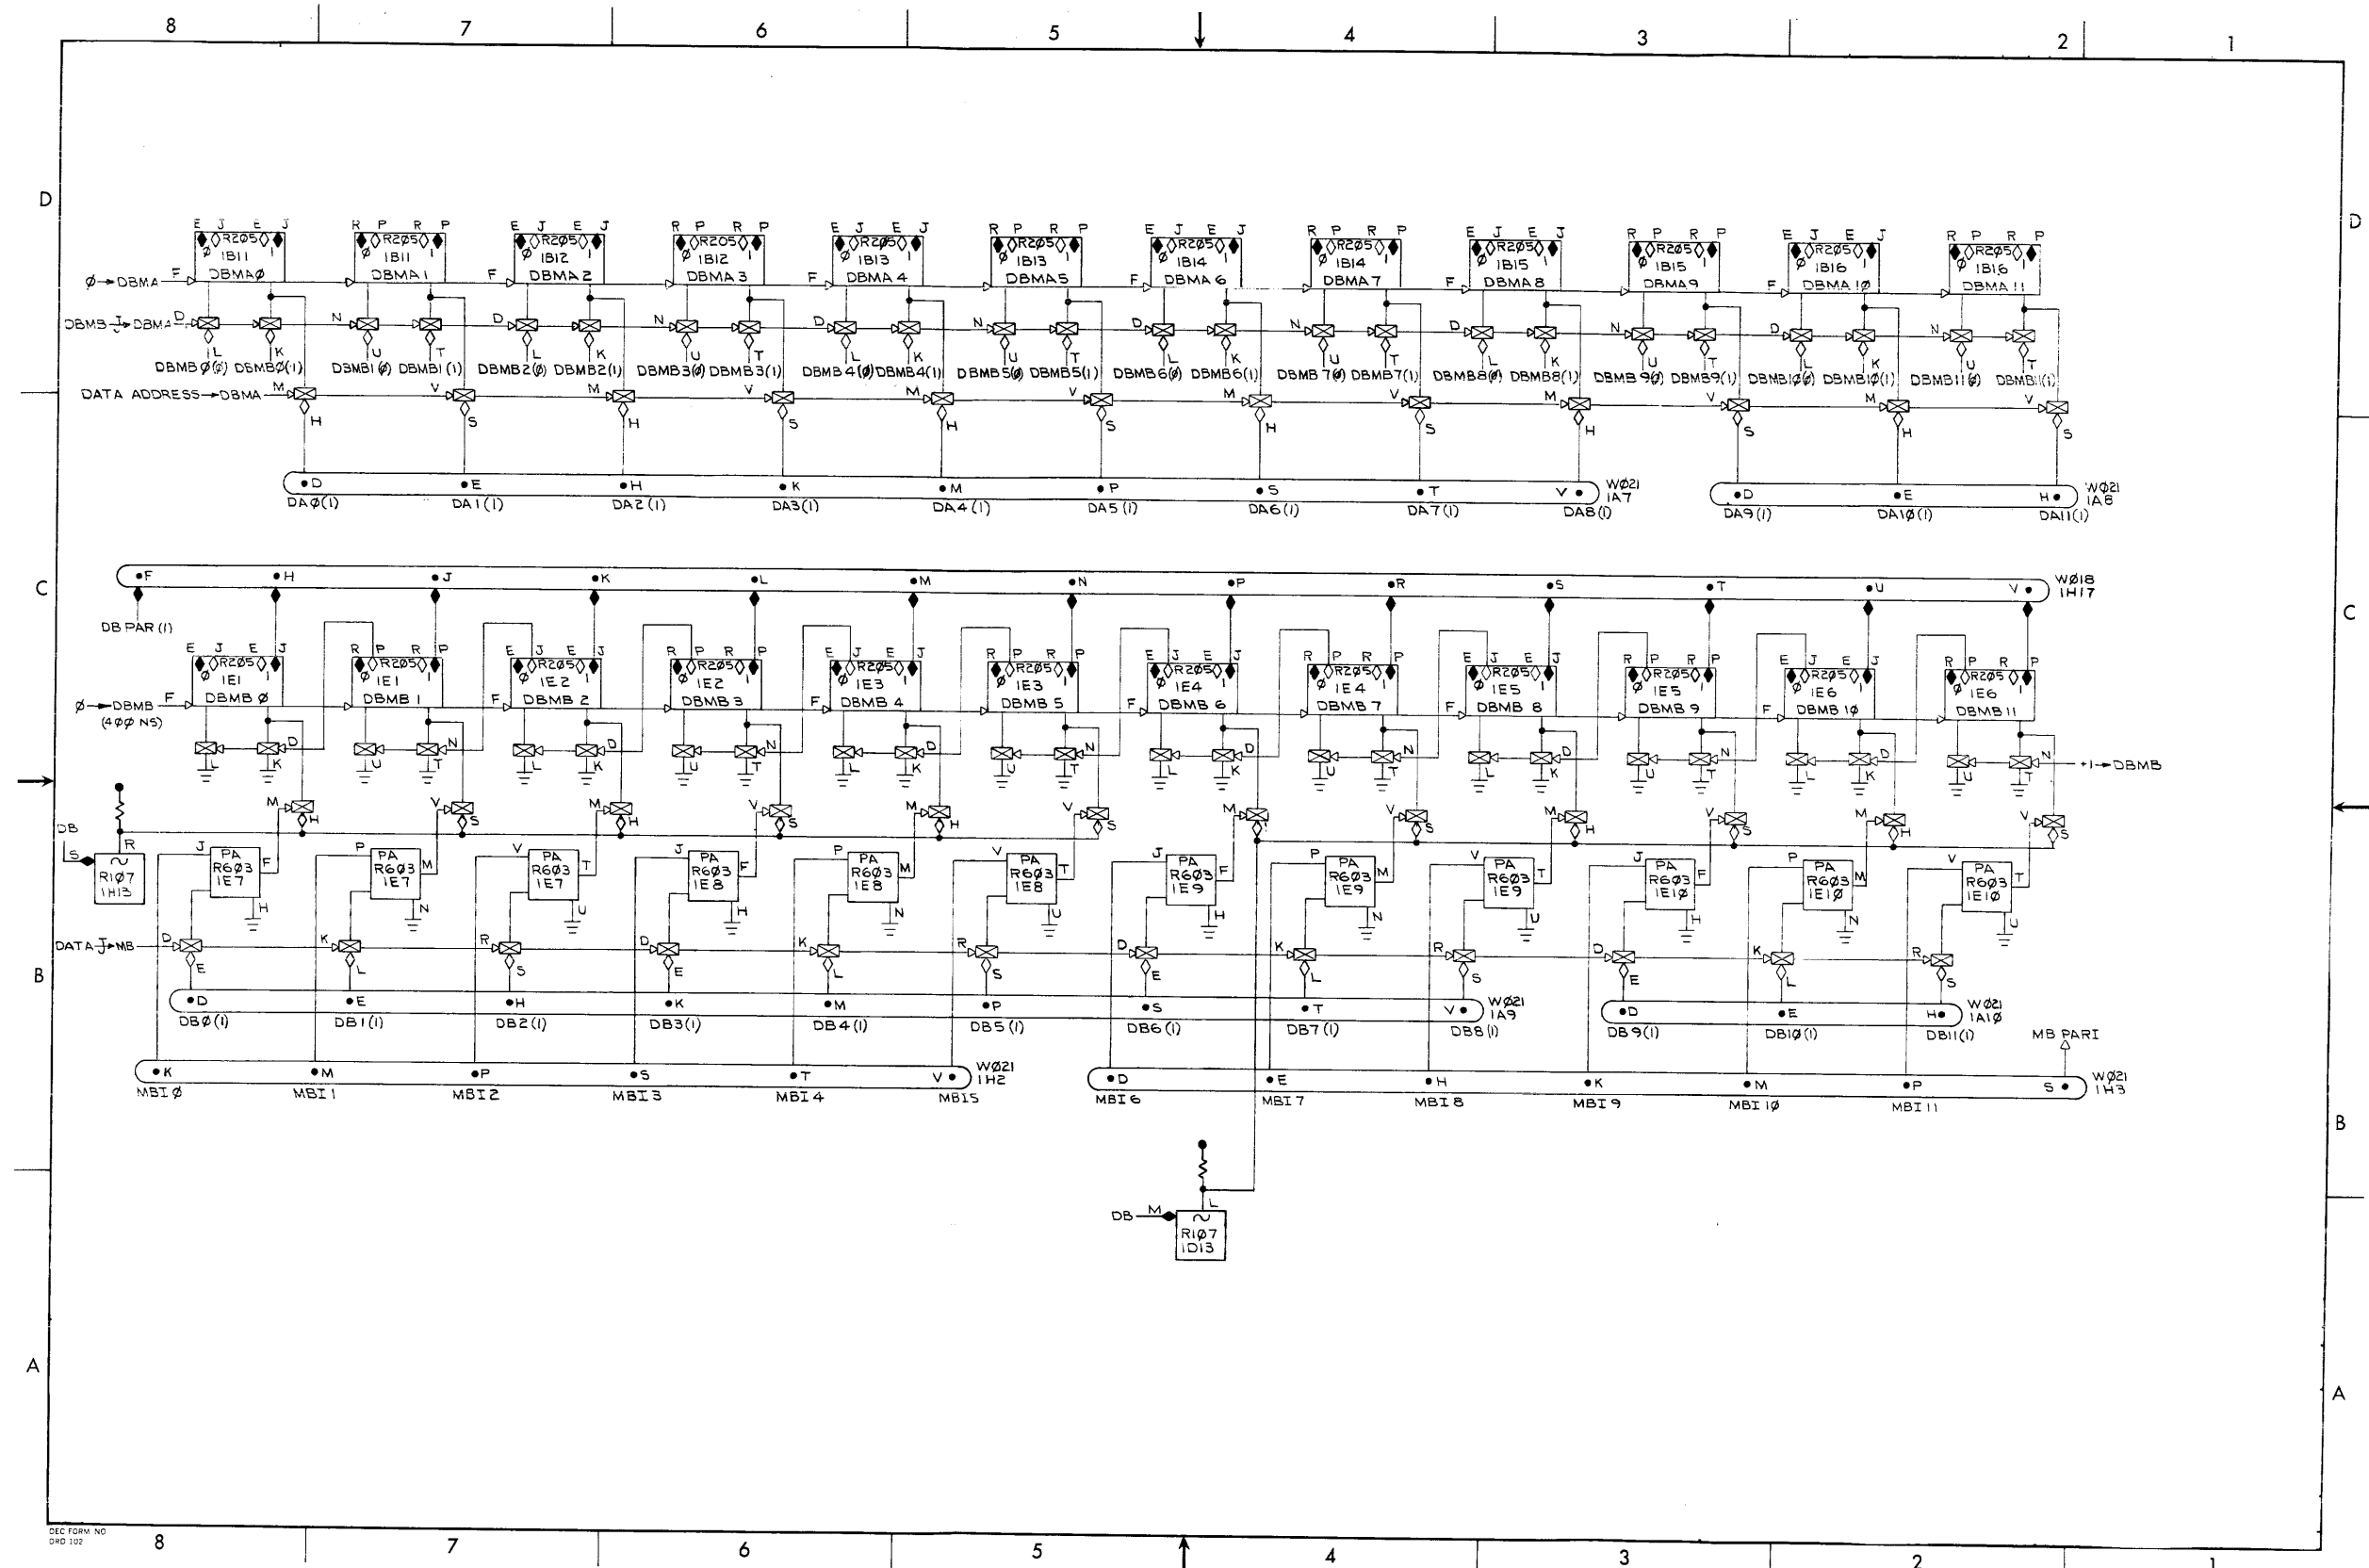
8 7 6 5 4 3 2 1

D

E J E J
R2Ø5
Ø 1B11 1
DBMAØ

R P R P
R2Ø5
1B11
DBMA 1

E J E J
R2Ø5
Ø 1B12 1
DBMA 2

R P R P
R2Ø5
Ø 1B12 1
DBMA 3

E J E J
R2Ø5
Ø 1B13 1
DBMA 4

R P R P
R2Ø5
Ø 1B13 1
DBMA5

E J E J
R2Ø5
Ø 1B14 1
DBMA 6

R P R P
R2Ø5
Ø 1B14 1
DBMA 7

E J E J
R2Ø5
Ø 1B15 1
DBMA 8

R P R P
R2Ø5
Ø 1B15 1
DBMA9

E J E J
R2Ø5
Ø 1B16 1
DBMA 1Ø

R P R P
R2Ø5
Ø 1B16 1
DBMA 11

Ø→DBMA F
DBMB J DBMA D
DBMBØ(Ø) DBMBØ(1) DBMB1(Ø) DBMB1(1) DBMB2(Ø) DBMB2(1) DBMB3(Ø) DBMB3(1) DBMB4(Ø) DBMB4(1) DBMB5(Ø) DBMB5(1) DBMB6(Ø) DBMB6(1) DBMB 7(Ø) DBMB7(1) DBMB8(Ø) DBMB8(1) DBMB 9(Ø) DBMB9(1) DBMB1Ø(Ø) DBMB1Ø(1) DBMB11(Ø) DBMB11(1)
DATA ADDRESS→DBMA M

D DAØ(1) E DA1(1) H DA2(1) K DA3(1) M DA4(1) P DA5(1) S DA6(1) T DA7(1) V DA8(1) WØ21 1A7
D DA9(1) E DA1Ø(1) H DA11(1) WØ21 1A8

C

F H J K L M N P R S T U V WØ18 1H17
DB PAR (1)

E J E J
R2Ø5
Ø 1E1 1
DBMB Ø

R P R P
R2Ø5
Ø 1E1 1
DBMB 1

E J E J
R2Ø5
Ø 1E2 1
DBMB 2

R P R P
R2Ø5
Ø 1E2 1
DBMB 3

E J E J
R2Ø5
Ø 1E3 1
DBMB 4

R P R P
R2Ø5
Ø 1E3 1
DBMB 5

E J E J
R2Ø5
Ø 1E4 1
DBMB 6

R P R P
R2Ø5
Ø 1E4 1
DBMB 7

E J E J
R2Ø5
Ø 1E5 1
DBMB 8

R P R P
R2Ø5
Ø 1E5 1
DBMB 9

E J E J
R2Ø5
Ø 1E6 1
DBMB 1Ø

R P R P
R2Ø5
Ø 1E6 1
DBMB 11

Ø→DBMB (4ØØ NS) F
+1→DBMB

DB S R
R1Ø7 1H13

PA R6Ø3 1E7
PA R6Ø3 1E7
PA R6Ø3 1E7
PA R6Ø3 1E8
PA R6Ø3 1E8
PA R6Ø3 1E8
PA R6Ø3 1E9
PA R6Ø3 1E9
PA R6Ø3 1E9
PA R6Ø3 1E1Ø
PA R6Ø3 1E1Ø
PA R6Ø3 1E1Ø

B

DATA J→MB

D DBØ(1) E DB1(1) H DB2(1) K DB3(1) M DB4(1) P DB5(1) S DB6(1) T DB7(1) V DB8(1) WØ21 1A9
D DB9(1) E DB1Ø(1) H DB11(1) WØ21 1A1Ø
MB PARI

K MB1Ø M MB11 P MB12 S MB13 T MB14 V MB15 WØ21 1H2
D MB16 E MB17 H MB18 K MB19 M MB11Ø P MB111 S WØ21 1H3

DB M
R1Ø7 1D13

A

DEC FORM NO DRD 102
8 7 6 5 4 3 2 1